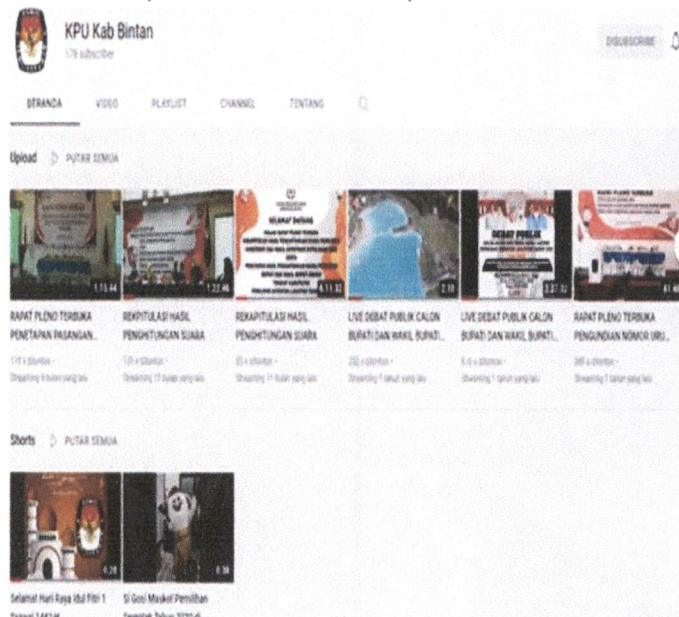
KPU Kab Bintan
178 subscriber

SUBSCRIBE

BERANDA VIDEO PLAYLIST CHANNEL TENTANG

Upload PUTAR SEMUA

1:15:44
RAPAT PLENO TERBUKA PENETAPAN PASANGAN...
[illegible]
Streaming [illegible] yang lalu

1:22:46
REKAPITULASI HASIL PENGHITUNGAN SUARA
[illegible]
Streaming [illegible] yang lalu

SELAMAT DATANG
4:11:32
REKAPITULASI HASIL PENGHITUNGAN SUARA
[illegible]
Streaming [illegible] yang lalu

2:18
LIVE DEBAT PUBLIK CALON BUPATI DAN WAKIL BUPATI...
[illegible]
Streaming 1 tahun yang lalu

DEBAT PUBLIK
2:37:32
LIVE DEBAT PUBLIK CALON BUPATI DAN WAKIL BUPATI...
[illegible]
Streaming 1 tahun yang lalu

RAPAT PLENO TERBUKA PENGUNDIAN NOMOR URU...
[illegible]
Streaming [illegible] yang lalu

Shorts PUTAR SEMUA

0:20
Selamat Hari Raya Idul Fitri 1 Syawal 1441H

0:38
Si Gosi Maskot Pemilihan Serentak Tahun 2020 di